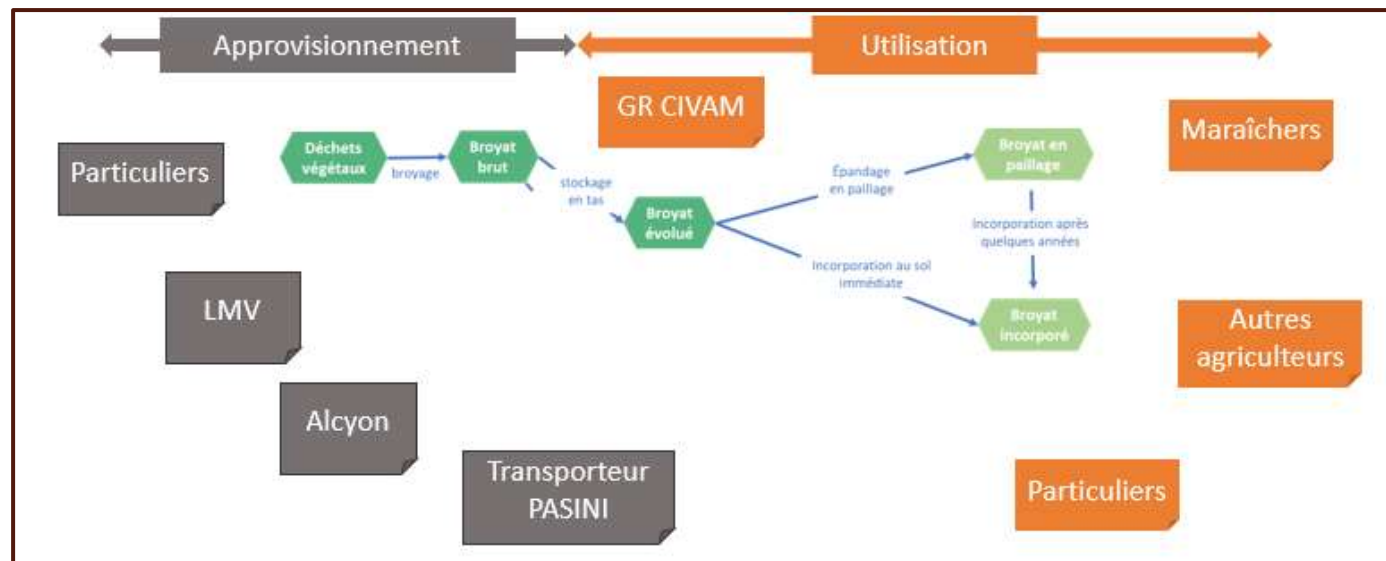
Approvisionnement

Utilisation

GR CIVAM

Maraîchers

Particuliers

Déchets végétaux

broyage

Broyat brut

stockage en tas

Broyat évolué

Épandage en paillage

Broyat en paillage

Incorporation après quelques années

Incorporation au sol immédiate

Broyat incorporé

LMV

Autres agriculteurs

Alcyon

Transporteur PASINI

Particuliers